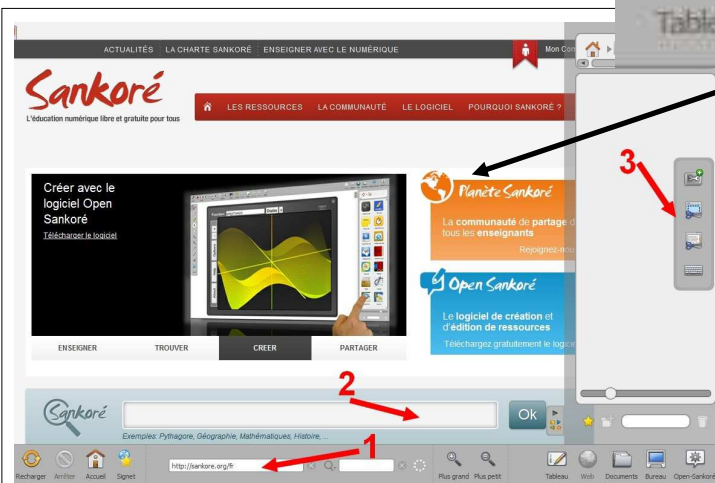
Table

ACTUALITÉS LA CHARTE SANKORÉ ENSEIGNER AVEC LE NUMÉRIQUE

Mon Co

Sankoré
L'éducation numérique libre et gratuite pour tous

LES RESSOURCES LA COMMUNAUTÉ LE LOGICIEL POURQUOI SANKORÉ ?

Créer avec le logiciel Open Sankoré
Télécharger le logiciel

Planète Sankoré
La communauté de partage d tous les enseignants
Rejoignez-nou

Open Sankoré
Le logiciel de création et d'édition de ressources
Téléchargez gratuitement le logici

ENSEIGNER TROUVER CREER PARTAGER

3

2

Sankoré
Ok
Exemples: Pythagore, Géographie, Mathématiques, Histoire, ...

1

Recharger Arrêter Accueil Signet http://sankore.org/fr Plus grand Plus petit Tableau Web Documents Bureau Open-Sankoré